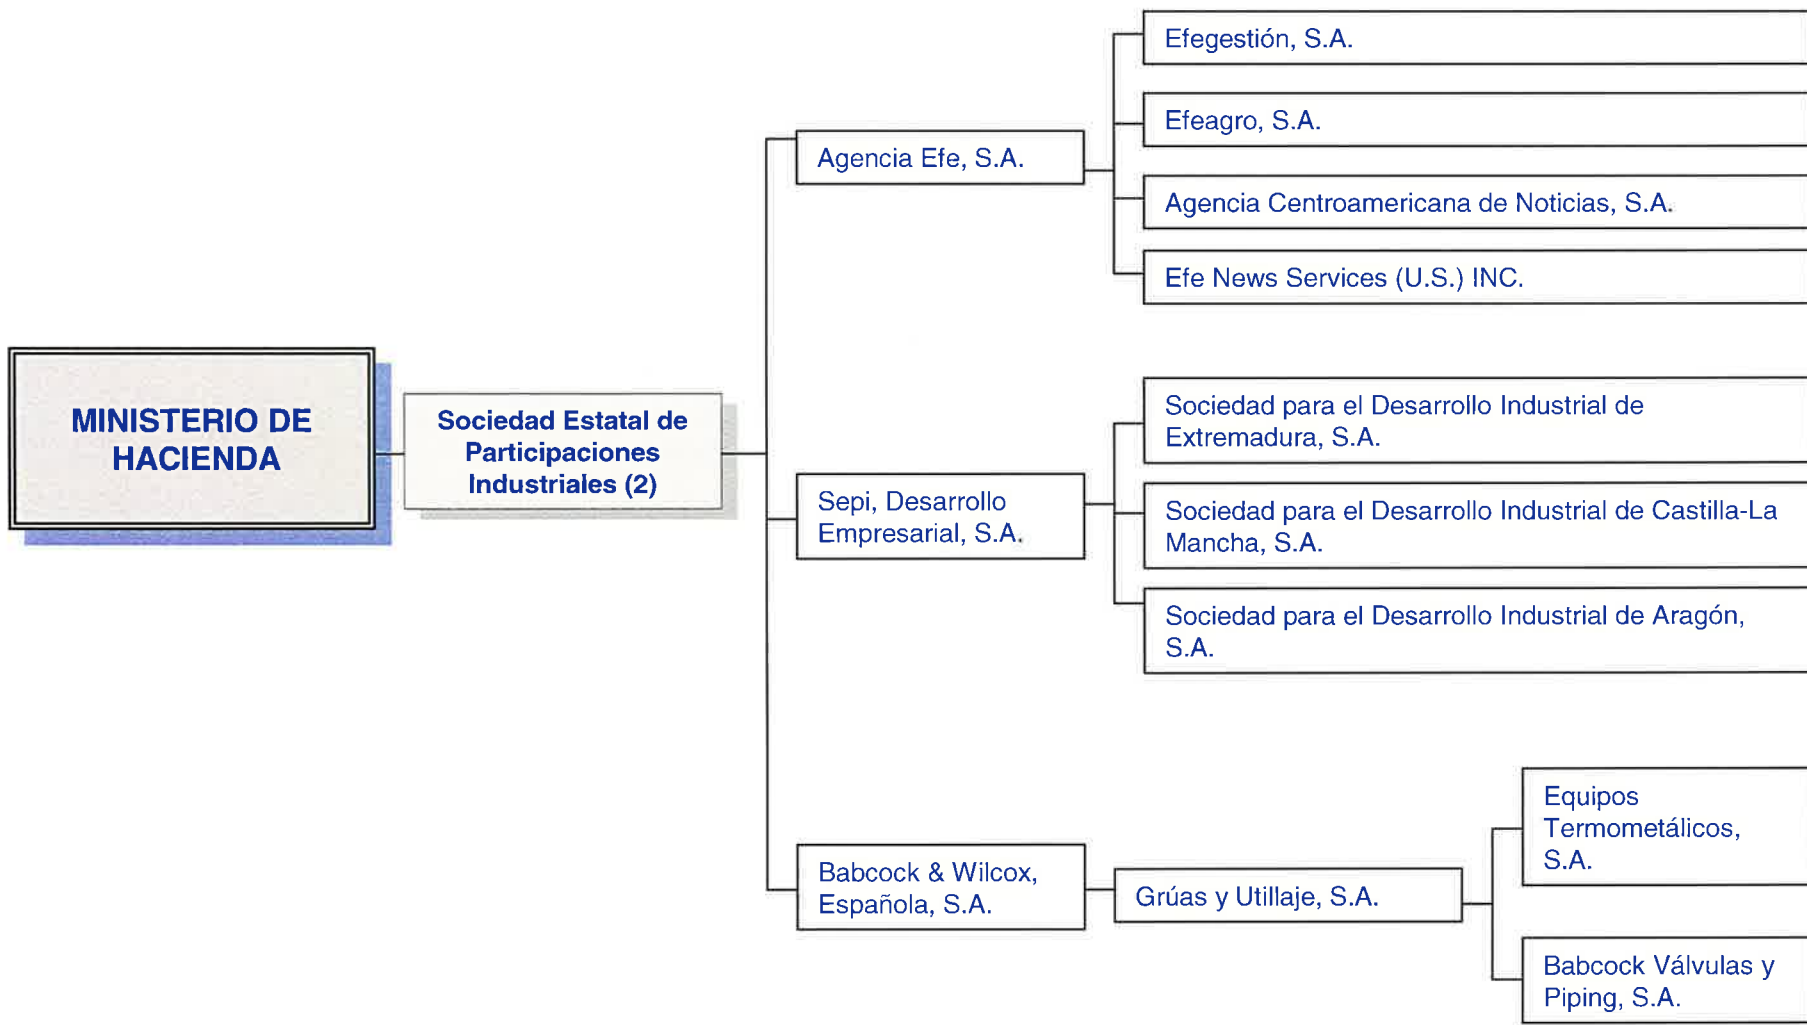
MINISTERIO DE HACIENDA

Sociedad Estatal de Participaciones Industriales (2)

Agencia Efe, S.A.

Efegestión, S.A.

Efeagro, S.A.

Agencia Centroamericana de Noticias, S.A.

Efe News Services (U.S.) INC.

Sepi, Desarrollo Empresarial, S.A.

Sociedad para el Desarrollo Industrial de Extremadura, S.A.

Sociedad para el Desarrollo Industrial de Castilla-La Mancha, S.A.

Sociedad para el Desarrollo Industrial de Aragón, S.A.

Babcock & Wilcox, Española, S.A.

Grúas y Utillaje, S.A.

Equipos Termometálicos, S.A.

Babcock Válvulas y Piping, S.A.